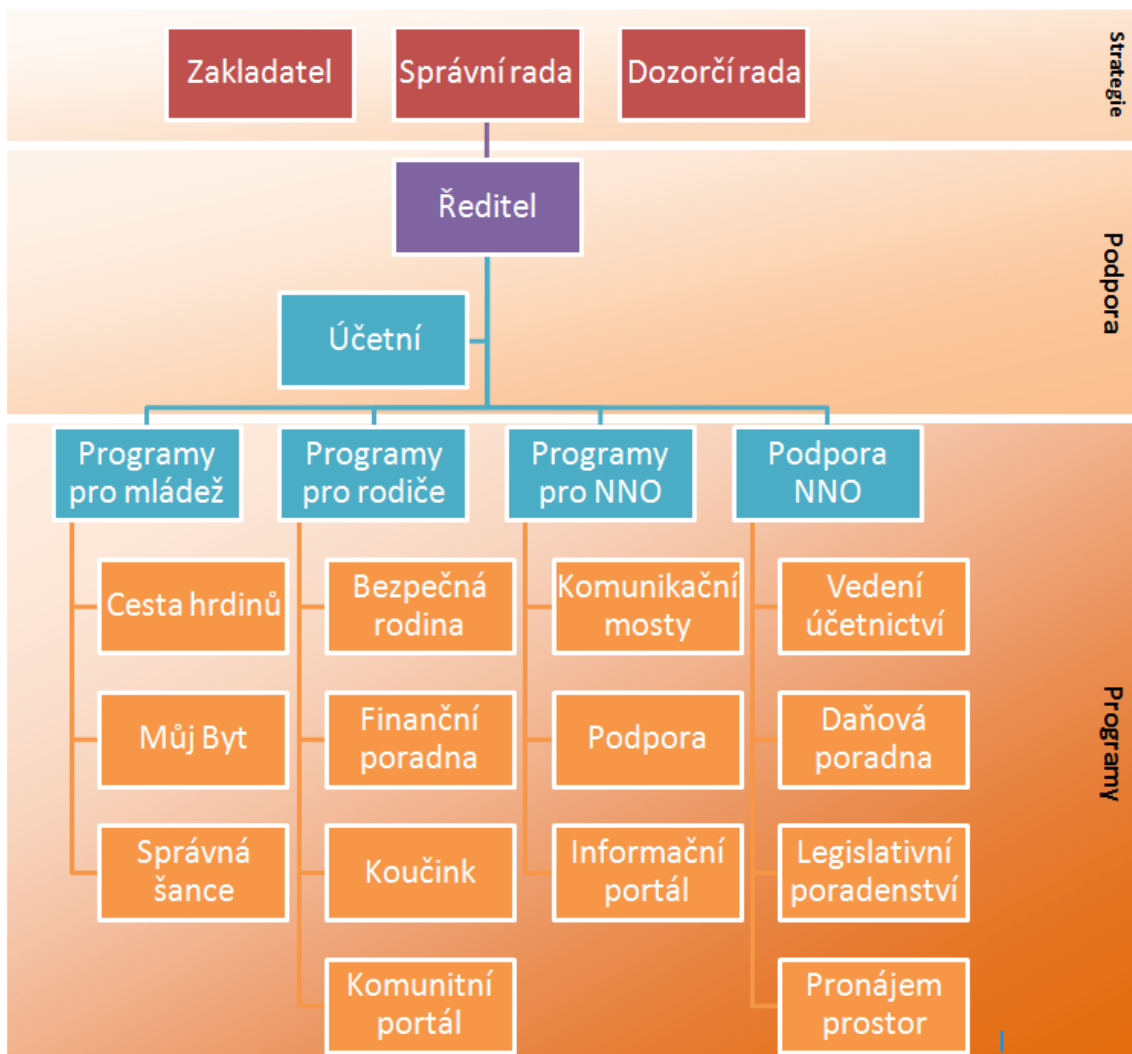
Zakladatel

Správní rada

Dozorčí rada

Strategie

Ředitel

Podpora

Účetní

Programy pro mládež

Programy pro rodiče

Programy pro NNO

Podpora NNO

Cesta hrdinů

Můj Byt

Správná šance

Bezpečná rodina

Finanční poradna

Koučink

Komunitní portál

Komunikační mosty

Podpora

Informační portál

Vedení účetnictví

Daňová poradna

Legislativní poradenství

Pronájem prostor

Programy